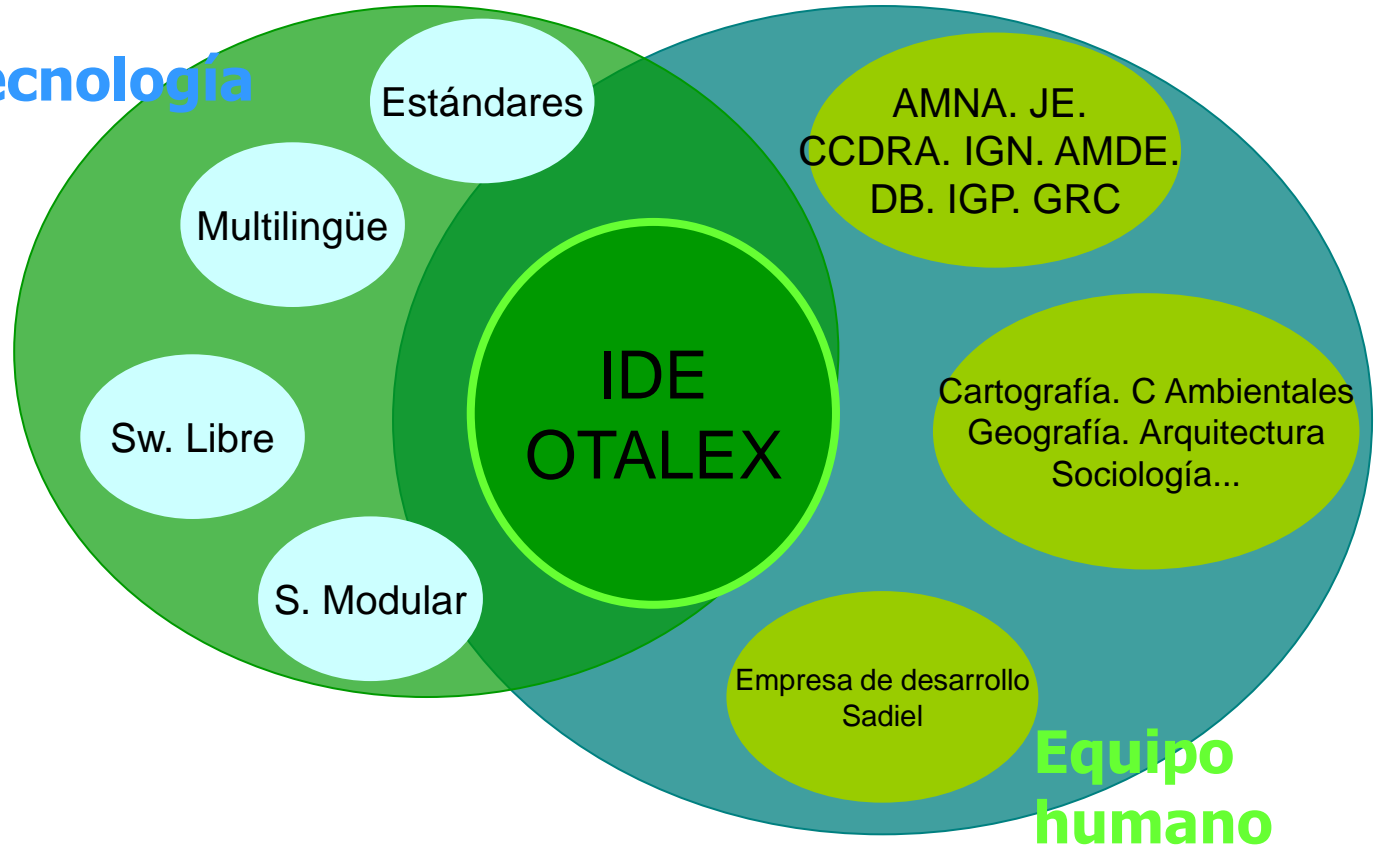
ecnología

Estándares

Multilingüe

Sw. Libre

S. Modular

IDE OTALEX

AMNA. JE. CCDRA. IGN. AMDE. DB. IGP. GRC

Cartografía. C Ambientales Geografía. Arquitectura Sociología...

Empresa de desarrollo Sadiel

Equipo humano